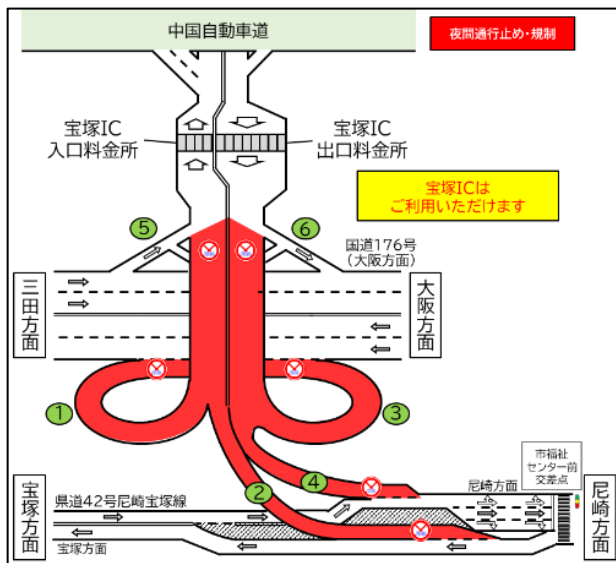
中国自動車道

夜間通行止め・規制

宝塚IC
入口料金所

宝塚IC
出口料金所

宝塚ICは
ご利用いただけます

5

6

国道176号
(大阪方面)

三田方面

大阪方面

1

3

2

4

市福祉センター前交差点

県道42号尼崎宝塚線

尼崎方面

宝塚方面

宝塚方面

尼崎方面